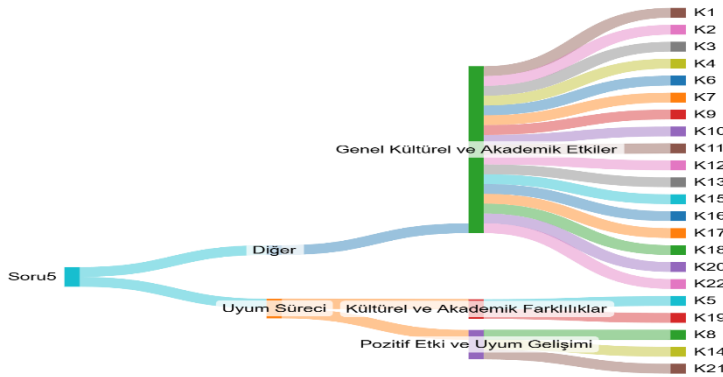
Soru5
Diğer
Genel Kültürel ve Akademik Etkiler
Uyum Süreci
Kültürel ve Akademik Farklılıklar
Pozitif Etki ve Uyum Gelişimi
K1
K2
K3
K4
K6
K7
K9
K10
K11
K12
K13
K15
K16
K17
K18
K20
K22
K5
K19
K8
K14
K21